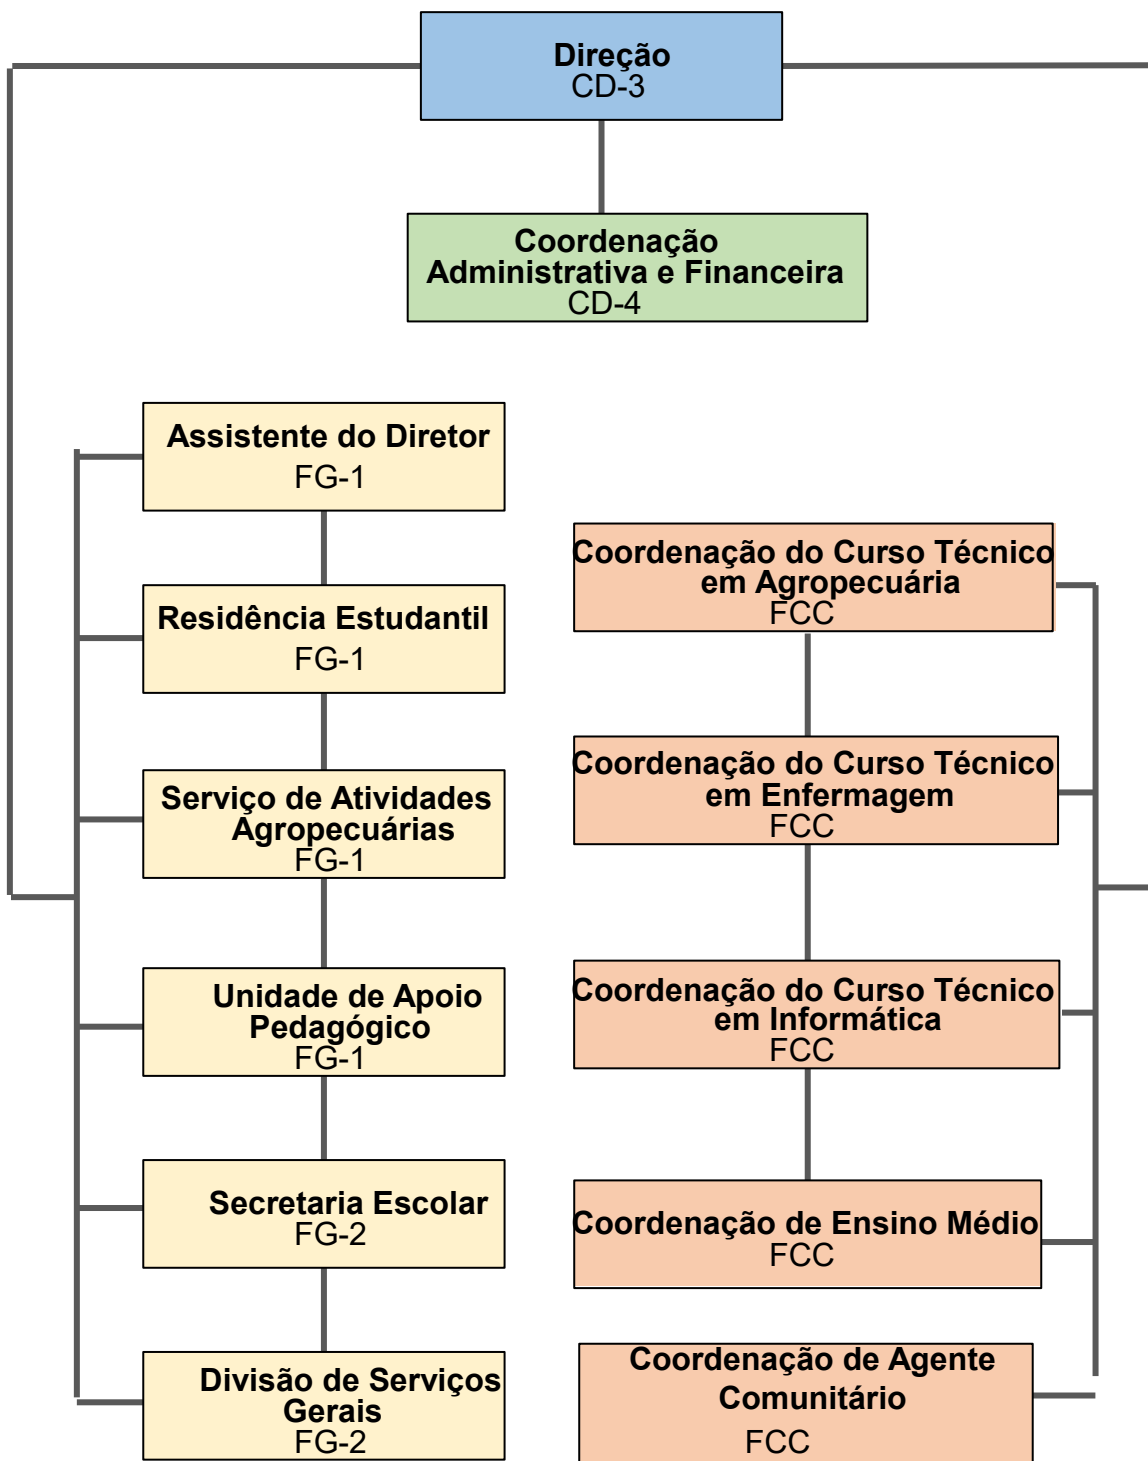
Direção
CD-3

Coordenação
Administrativa e Financeira
CD-4

Assistente do Diretor
FG-1

Residência Estudantil
FG-1

Serviço de Atividades Agropecuárias
FG-1

Unidade de Apoio Pedagógico
FG-1

Secretaria Escolar
FG-2

Divisão de Serviços Gerais
FG-2

Coordenação do Curso Técnico em Agropecuária
FCC

Coordenação do Curso Técnico em Enfermagem
FCC

Coordenação do Curso Técnico em Informática
FCC

Coordenação de Ensino Médio
FCC

Coordenação de Agente Comunitário
FCC